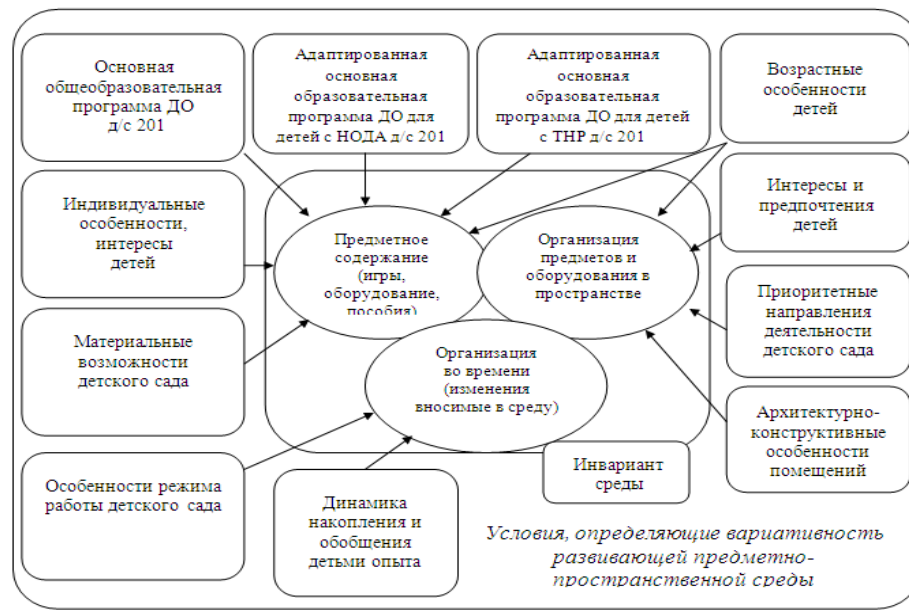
Основная общеобразовательная программа ДО д/с 201

Адаптированная основная образовательная программа ДО для детей с НОДА д/с 201

Адаптированная основная образовательная программа ДО для детей с ТНР д/с 201

Возрастные особенности детей

Индивидуальные особенности, интересы детей

Предметное содержание (игры, оборудование, пособия)

Организация предметов и оборудования в пространстве

Интересы и предпочтения детей

Приоритетные направления деятельности детского сада

Материальные возможности детского сада

Организация во времени (изменения вносимые в среду)

Архитектурно-конструктивные особенности помещений

Инвариант среды

Особенности режима работы детского сада

Динамика накопления и обобщения детьми опыта

Условия, определяющие вариативность развивающей предметно-пространственной среды